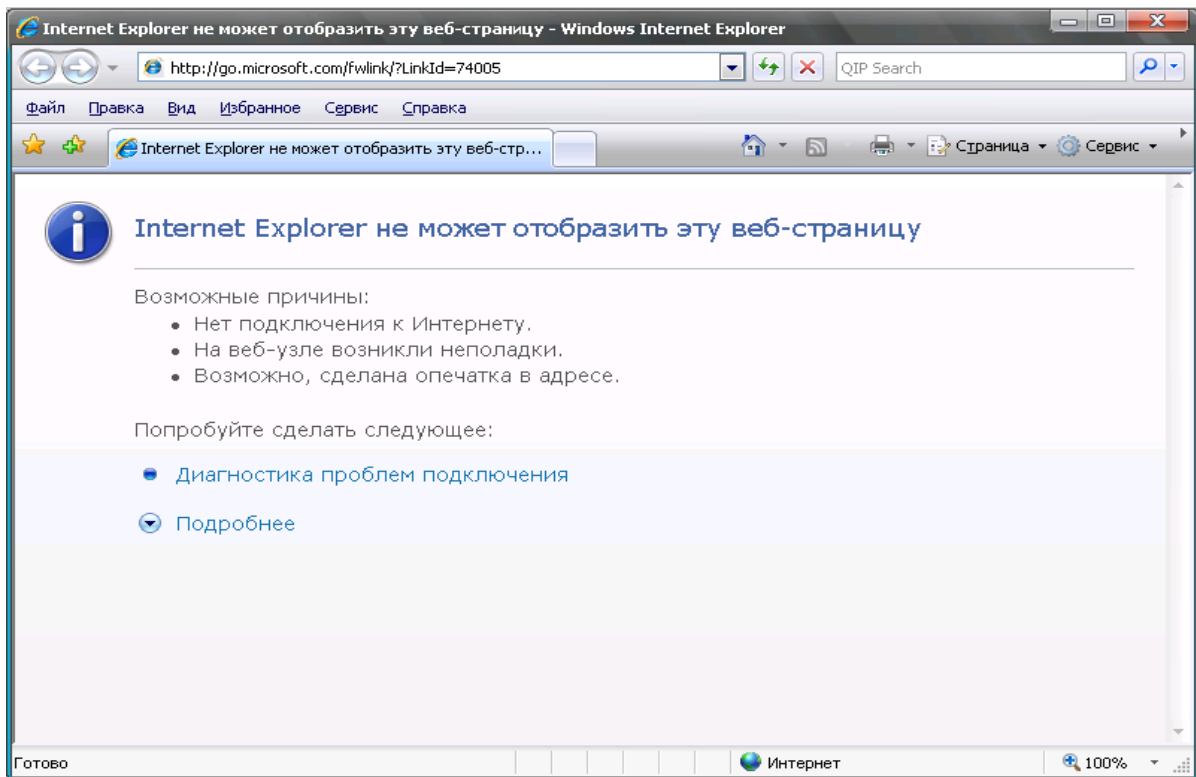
Internet Explorer не может отобразить эту веб-страницу - Windows Internet Explorer

http://go.microsoft.com/fwlink/?LinkId=74005

QIP Search

Файл Правка Вид Избранное Сервис Справка

Internet Explorer не может отобразить эту веб-стр...

Страница Сервис

Internet Explorer не может отобразить эту веб-страницу

Возможные причины:
• Нет подключения к Интернету.
• На веб-узле возникли неполадки.
• Возможно, сделана опечатка в адресе.

Попробуйте сделать следующее:

Диагностика проблем подключения

Подробнее

Готово

Интернет

100%